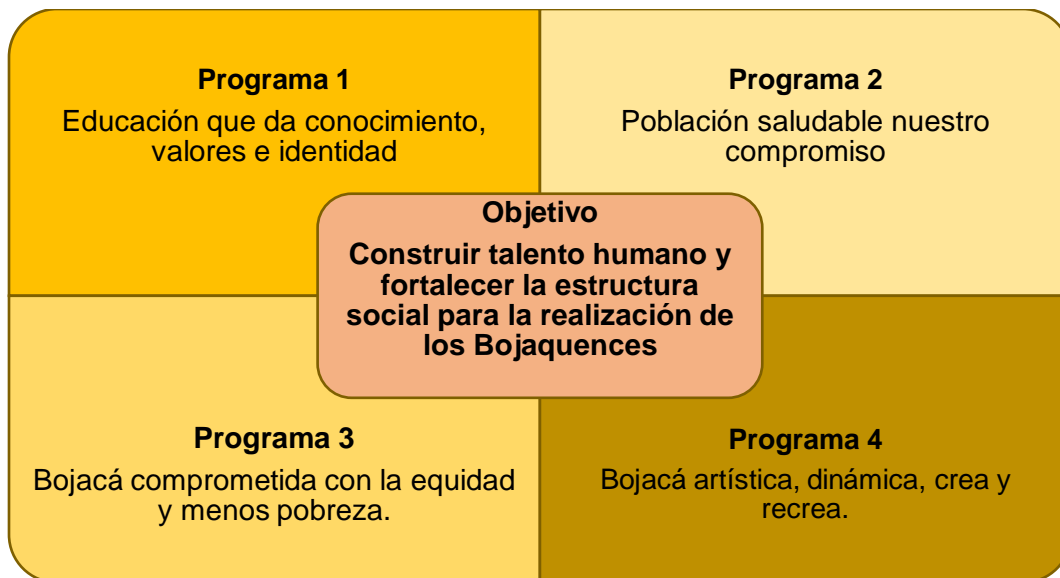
Programa 1
Educación que da conocimiento, valores e identidad

Programa 2
Población saludable nuestro compromiso

Objetivo
Construir talento humano y fortalecer la estructura social para la realización de los Bojaquences

Programa 3
Bojacá comprometida con la equidad y menos pobreza.

Programa 4
Bojacá artística, dinámica, crea y recrea.